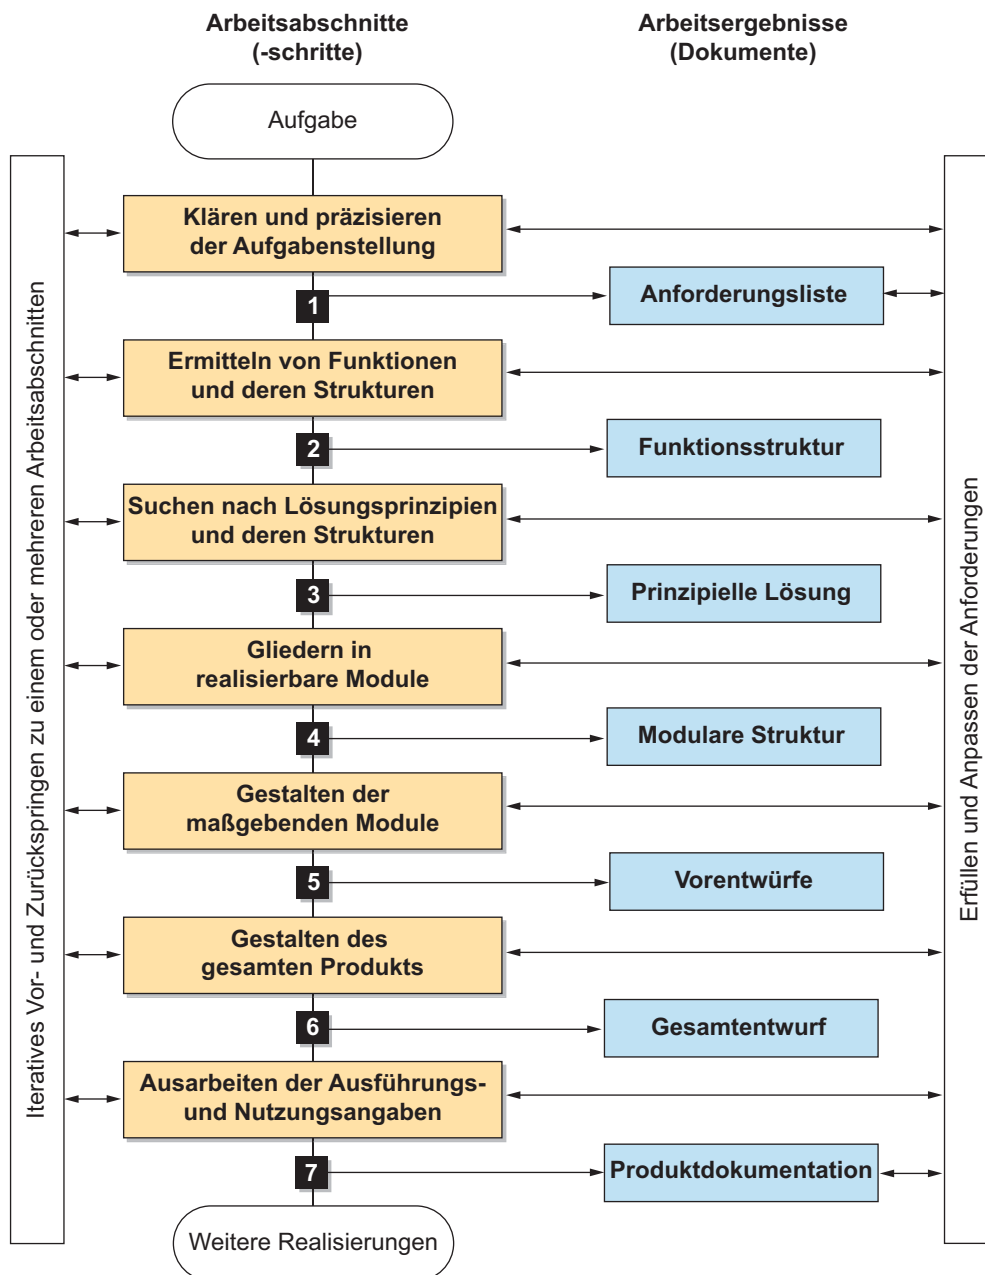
Arbeitsabschnitte (-schritte)

Arbeitsergebnisse (Dokumente)

Aufgabe

Iteratives Vor- und Zurückspringen zu einem oder mehreren Arbeitsabschnitten

Klären und präzisieren der Aufgabenstellung

1

Anforderungsliste

Ermitteln von Funktionen und deren Strukturen

2

Funktionsstruktur

Suchen nach Lösungsprinzipien und deren Strukturen

3

Prinzipielle Lösung

Gliedern in realisierbare Module

4

Modulare Struktur

Gestalten der maßgebenden Module

5

Vorentwürfe

Gestalten des gesamten Produkts

6

Gesamtentwurf

Ausarbeiten der Ausführungs- und Nutzungsangaben

7

Produktdokumentation

Weitere Realisierungen

Erfüllen und Anpassen der Anforderungen